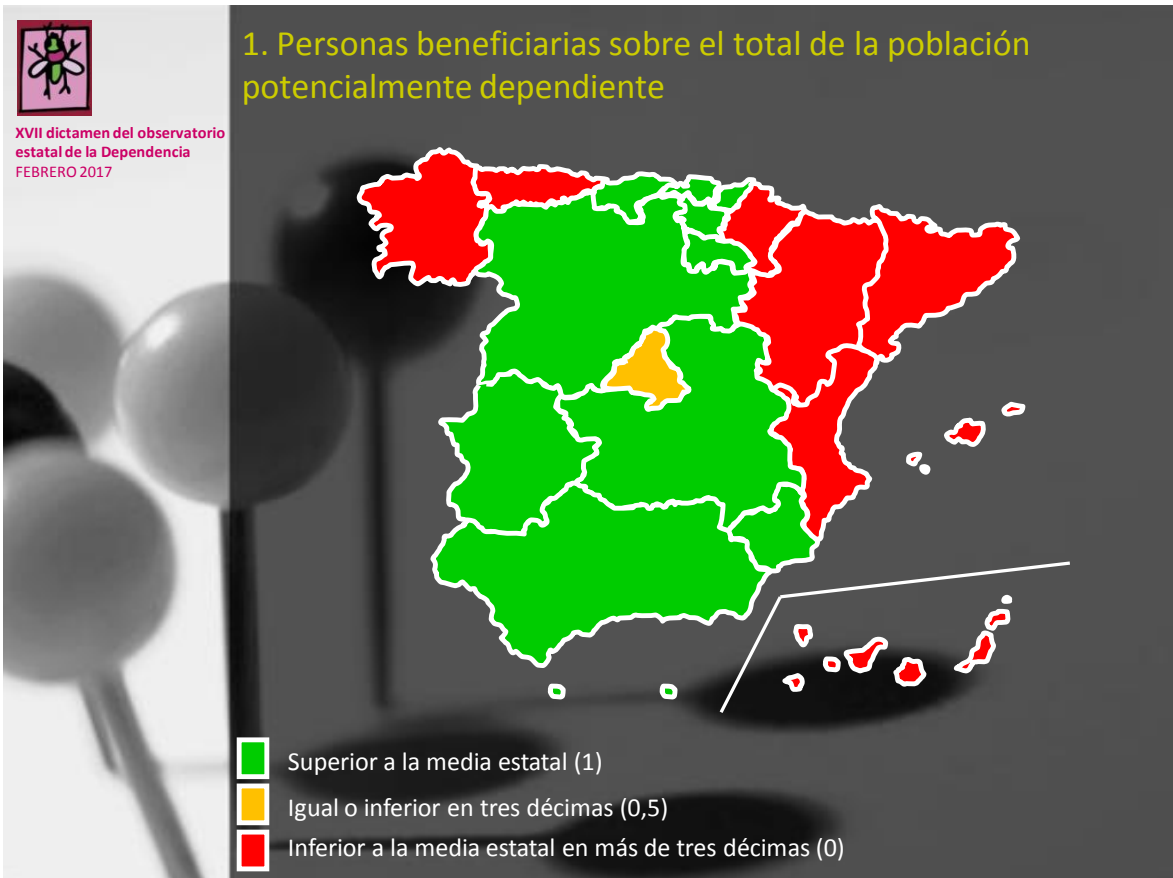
XVII dictamen del observatorio estatal de la Dependencia
FEBRERO 2017

1. Personas beneficiarias sobre el total de la población potencialmente dependiente

Superior a la media estatal (1)
Igual o inferior en tres décimas (0,5)
Inferior a la media estatal en más de tres décimas (0)